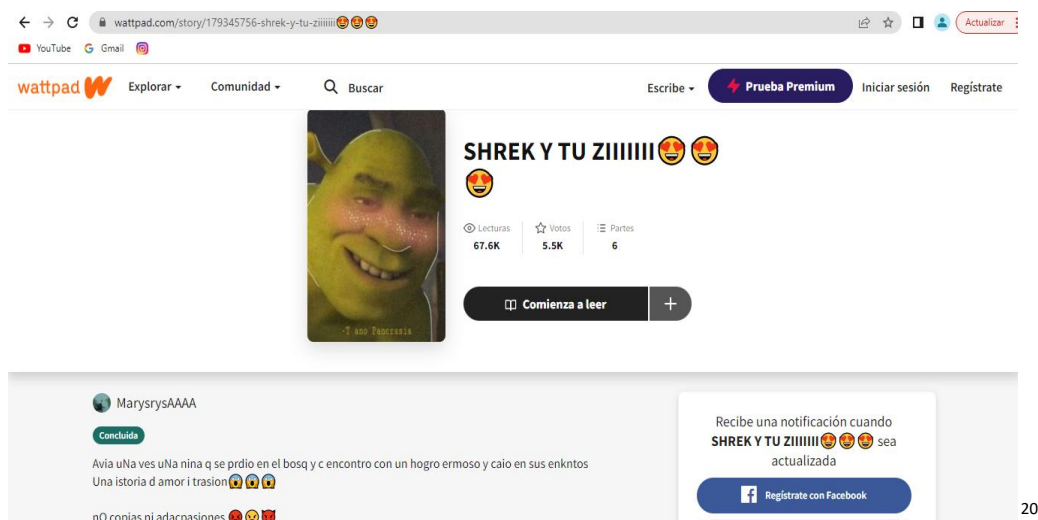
wattpad.com/story/179345756-shrek-y-tu-ziiiiii😍😍😍

Actualizar

YouTube Gmail

wattpad Explorar Comunidad Buscar Escribe Prueba Premium Iniciar sesión Regístrate

-T amo Pancrasia

SHREK Y TU ZIIIIII😍😍😍

Lecturas 67.6K Votos 5.5K Partes 6

Comienza a leer +

MarysrysAAAA

Concluida

Avia uNa ves uNa nina q se prdio en el bosq y c encontro con un hogro ermoso y caio en sus enkntos Una istoria d amor i trasion😱😱😱

nO copias ni adacpasiones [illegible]

Recibe una notificación cuando SHREK Y TU ZIIIIII😍😍😍 sea actualizada

Regístrate con Facebook

20